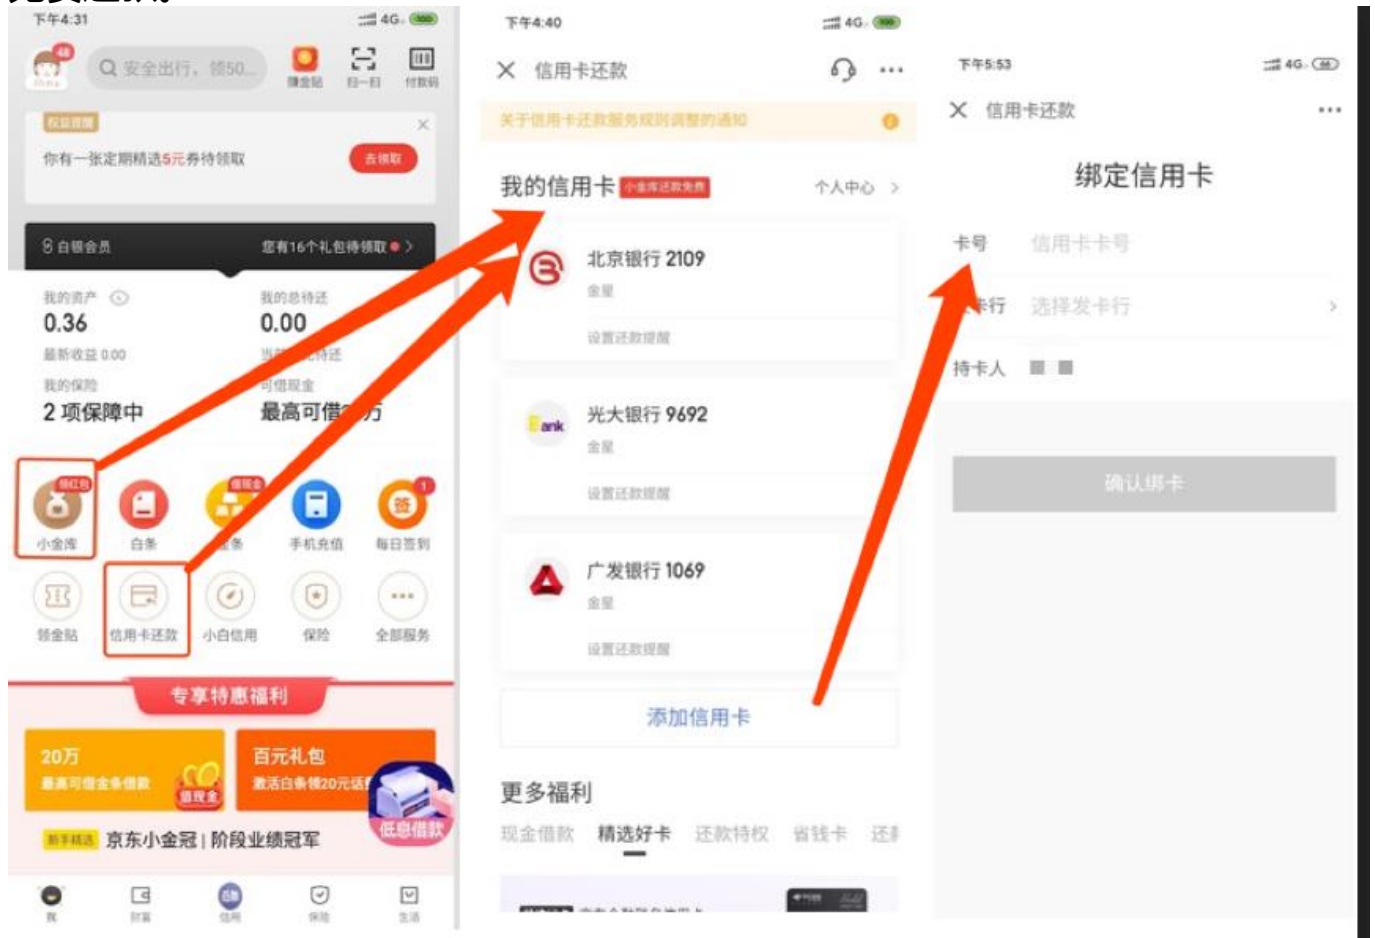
下午4:31
4G
安全出行，领50...
赚金贴 扫一扫 付款码
权益提醒
你有一张定期精选5元券待领取
去领取
白银会员
您有16个礼包待领取
我的资产
0.36
最新收益 0.00
我的保险
2 项保障中
我的总待还
0.00
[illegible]
可借现金
最高可借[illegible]万
领红包
小金库
白条
借现金
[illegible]条
手机充值
每日签到
领金贴
信用卡还款
小白信用
保险
全部服务
专享特惠福利
20万
最高可借金条借款
借现金
百元礼包
激活白条领20元话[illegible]
低息借款
新手精选 京东小金冠 | 阶段业绩冠军
我 财富 信用 保险 生活

下午4:40
4G
信用卡还款
关于信用卡还款服务规则调整的通知
我的信用卡 小金库还款免费
个人中心
北京银行 2109
金星
设置还款提醒
光大银行 9692
金星
设置还款提醒
广发银行 1069
金星
设置还款提醒
添加信用卡
更多福利
现金借款 精选好卡 还款特权 省钱卡 还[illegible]

下午5:53
4G
信用卡还款
绑定信用卡
卡号 信用卡卡号
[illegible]卡行 选择发卡行
持卡人
确认绑卡